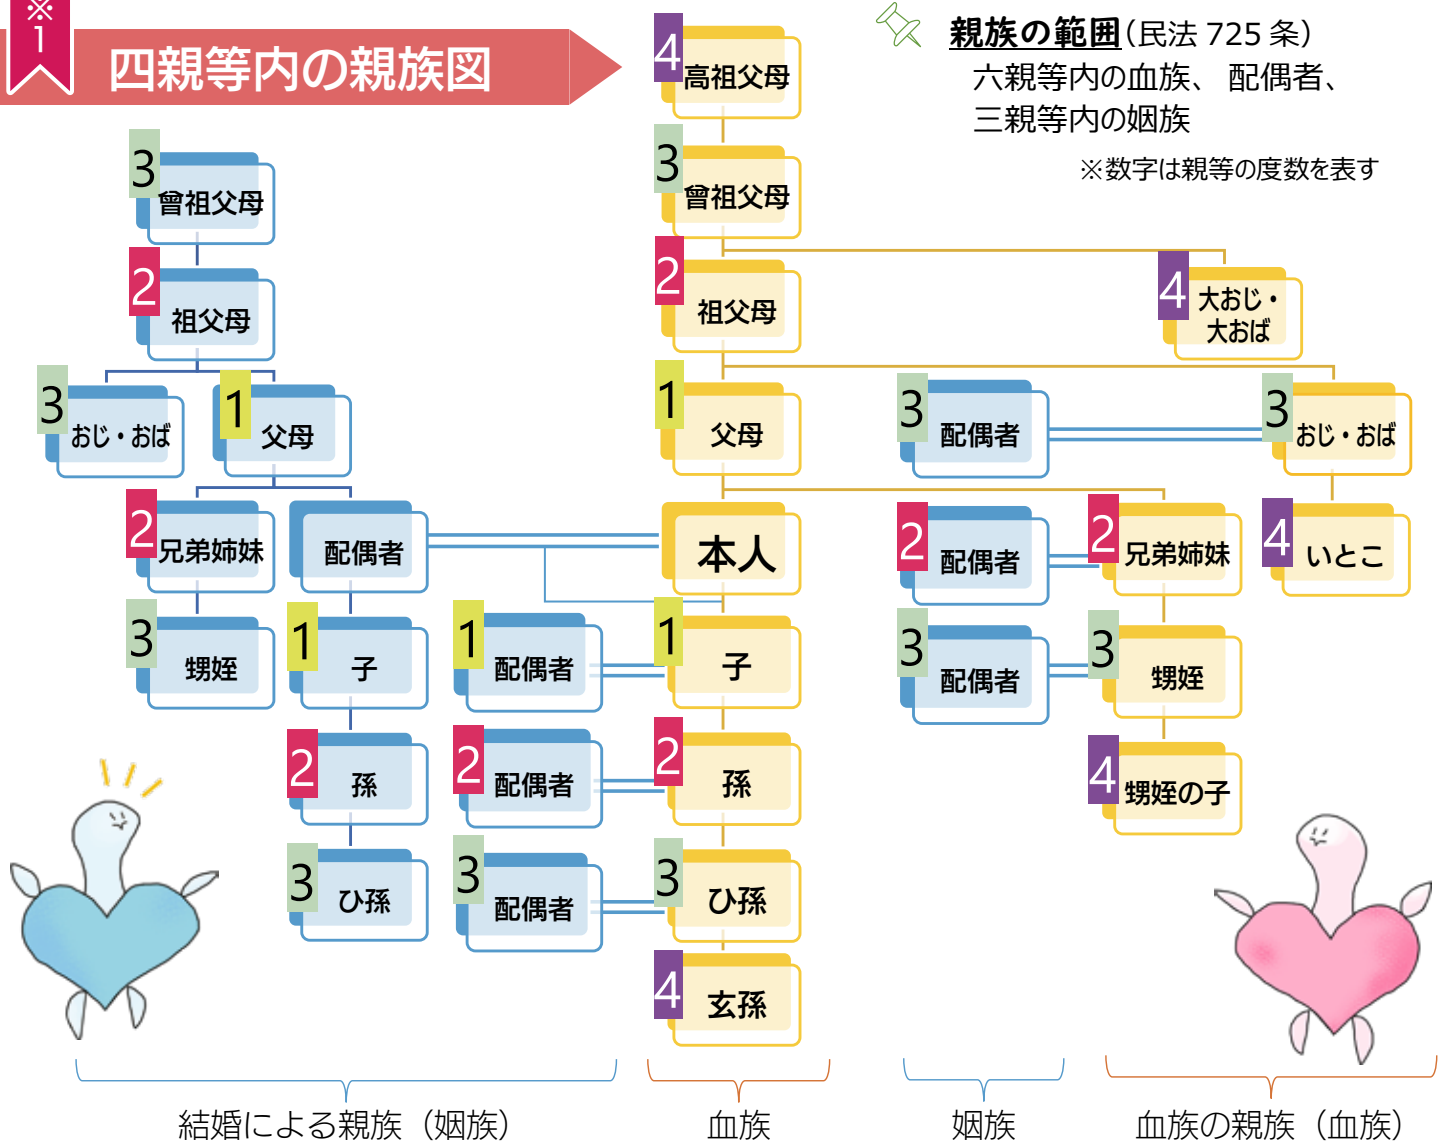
※1

四親等内の親族図

親族の範囲（民法 725 条）
六親等内の血族、配偶者、
三親等内の姻族
※数字は親等の度数を表す

3 曾祖父母
2 祖父母
3 おじ・おば
1 父母
2 兄弟姉妹
配偶者
3 甥姪
1 子
2 孫
3 ひ孫
1 配偶者
2 配偶者
3 配偶者

4 高祖父母
3 曾祖父母
2 祖父母
1 父母
本人
1 子
2 孫
3 ひ孫
4 玄孫

4 大おじ・大おば
3 配偶者
3 おじ・おば
2 配偶者
2 兄弟姉妹
4 いとこ
3 配偶者
3 甥姪
4 甥姪の子

結婚による親族（姻族）
血族
姻族
血族の親族（血族）